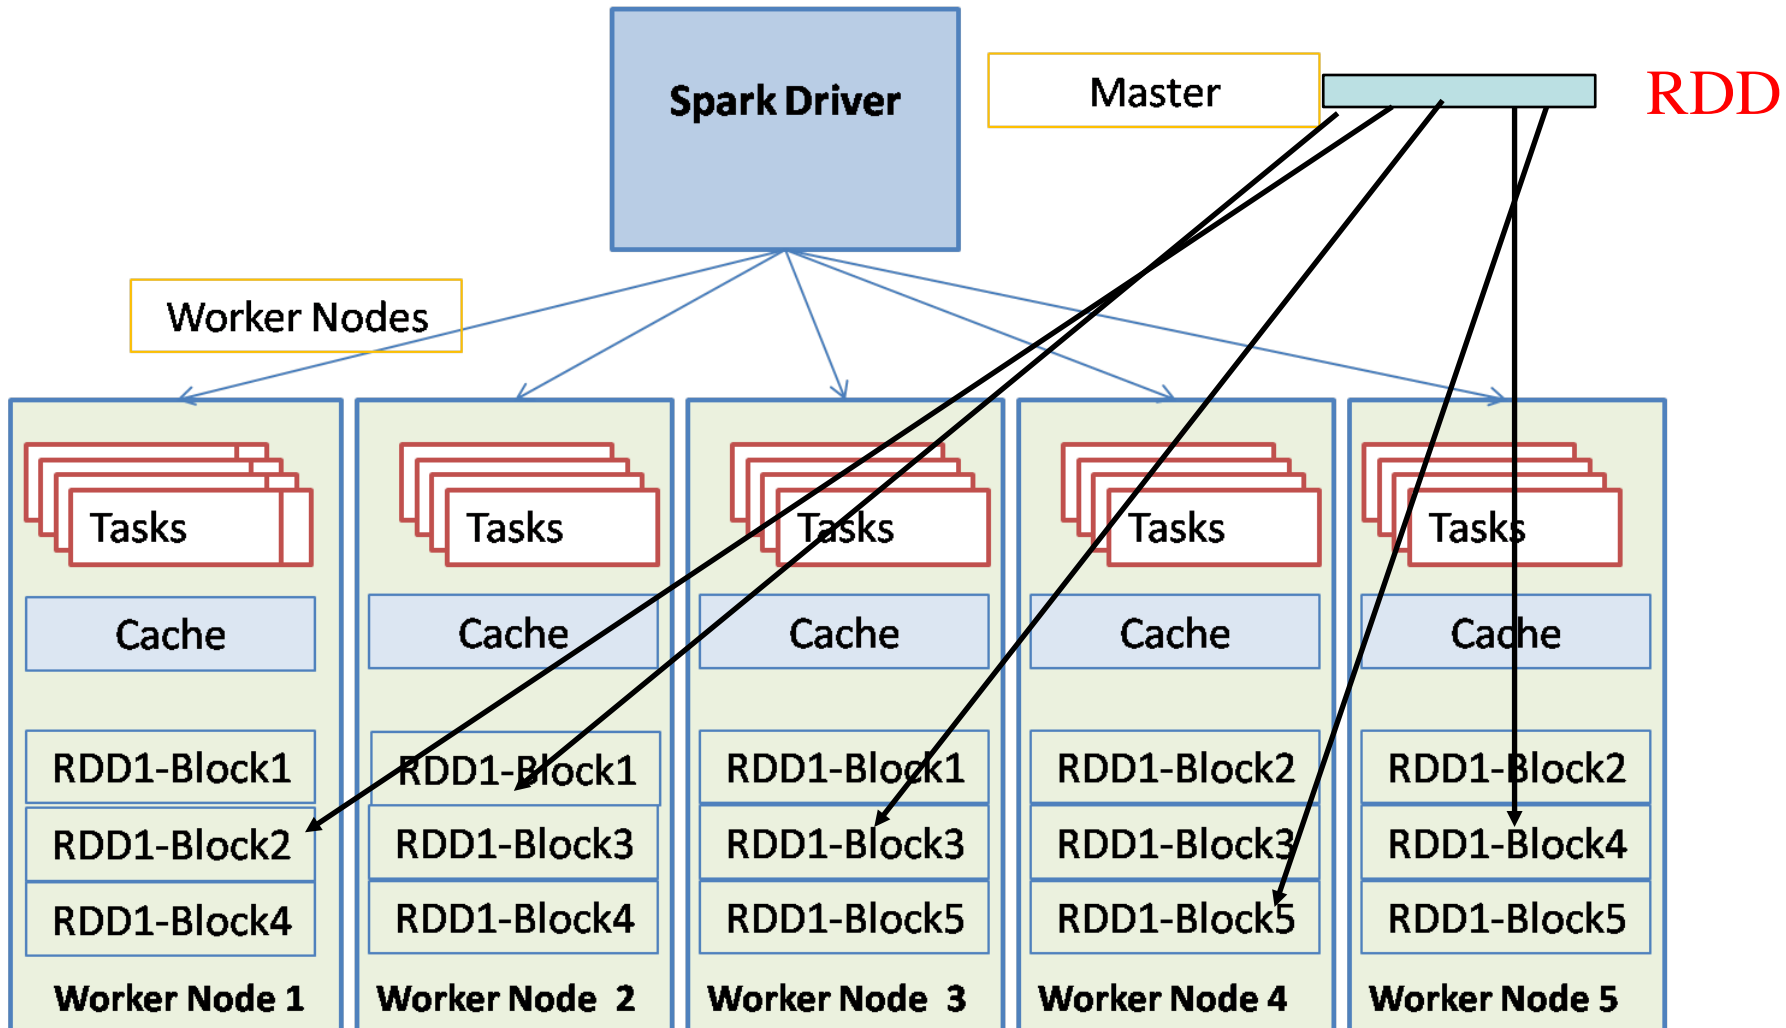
Spark Driver

Master

RDD

Worker Nodes

Tasks
Cache
RDD1-Block1
RDD1-Block2
RDD1-Block4
Worker Node 1

Tasks
Cache
RDD1-Block1
RDD1-Block3
RDD1-Block4
Worker Node 2

Tasks
Cache
RDD1-Block1
RDD1-Block3
RDD1-Block5
Worker Node 3

Tasks
Cache
RDD1-Block2
RDD1-Block3
RDD1-Block5
Worker Node 4

Tasks
Cache
RDD1-Block2
RDD1-Block4
RDD1-Block5
Worker Node 5